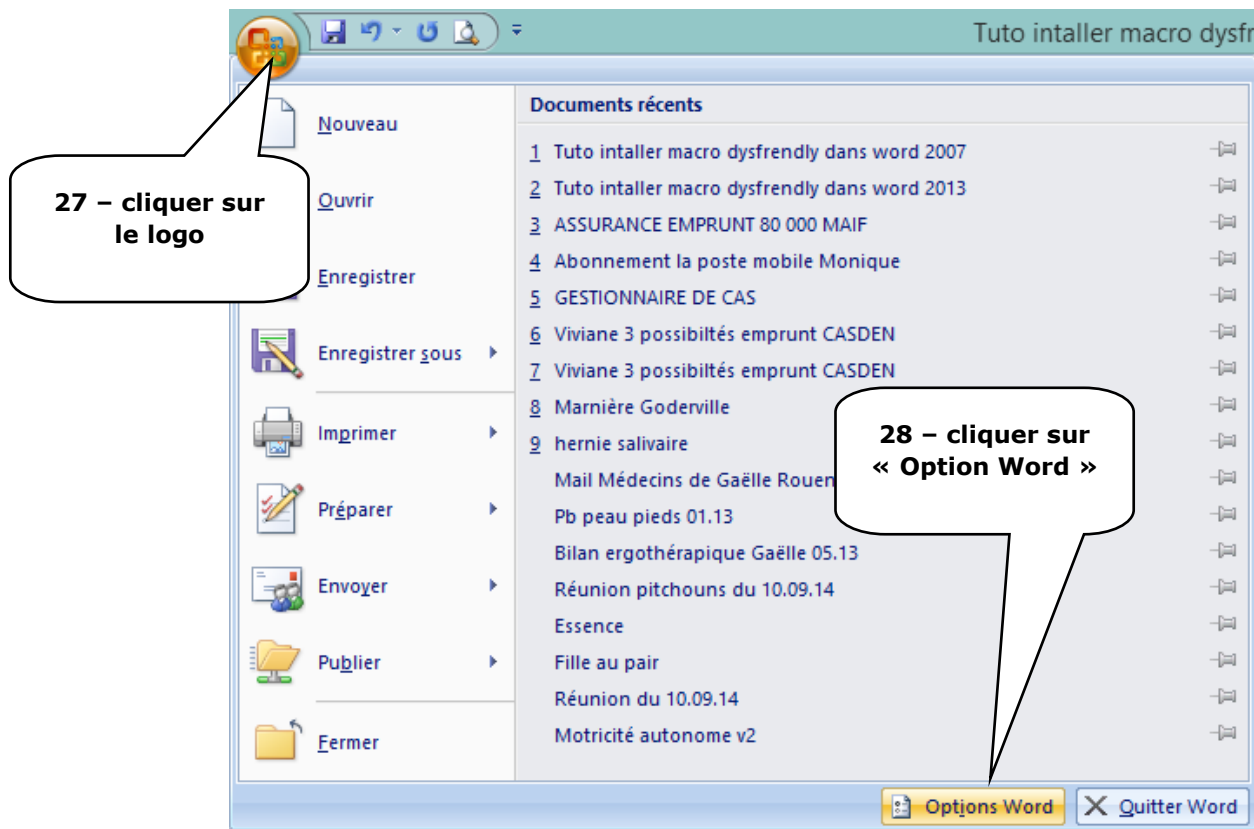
Tuto intaller macro dysfr

Nouveau

Ouvrir

Enregistrer

Enregistrer sous

Imprimer

Préparer

Envoyer

Publier

Fermer

27 – cliquer sur le logo

Documents récents

1 Tuto intaller macro dysfrendly dans word 2007
2 Tuto intaller macro dysfrendly dans word 2013
3 ASSURANCE EMPRUNT 80 000 MAIF
4 Abonnement la poste mobile Monique
5 GESTIONNAIRE DE CAS
6 Viviane 3 possibiltés emprunt CASDEN
7 Viviane 3 possibiltés emprunt CASDEN
8 Marnière Goderville
9 hernie salivaire
Mail Médecins de Gaëlle Rouen
Pb peau pieds 01.13
Bilan ergothérapique Gaëlle 05.13
Réunion pitchouns du 10.09.14
Essence
Fille au pair
Réunion du 10.09.14
Motricité autonome v2

28 – cliquer sur « Option Word »

Options Word
Quitter Word